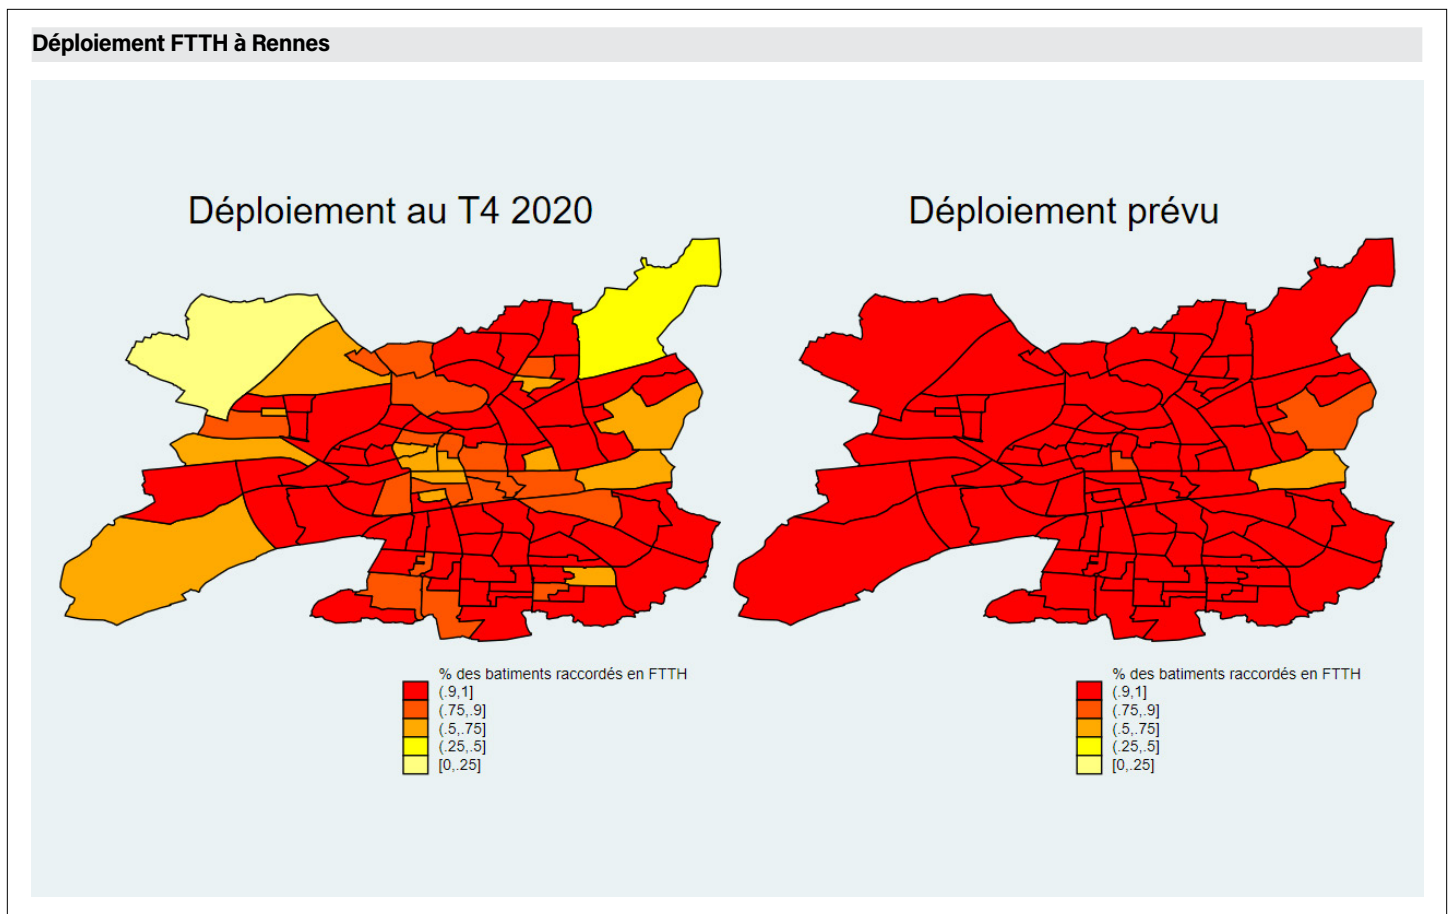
Déploiement FTTH à Rennes

Déploiement au T4 2020

% des batiments raccordés en FTTH
(.9,1]
(.75,.9]
(.5,.75]
(.25,.5]
[0,.25]

Déploiement prévu

% des batiments raccordés en FTTH
(.9,1]
(.75,.9]
(.5,.75]
(.25,.5]
[0,.25]